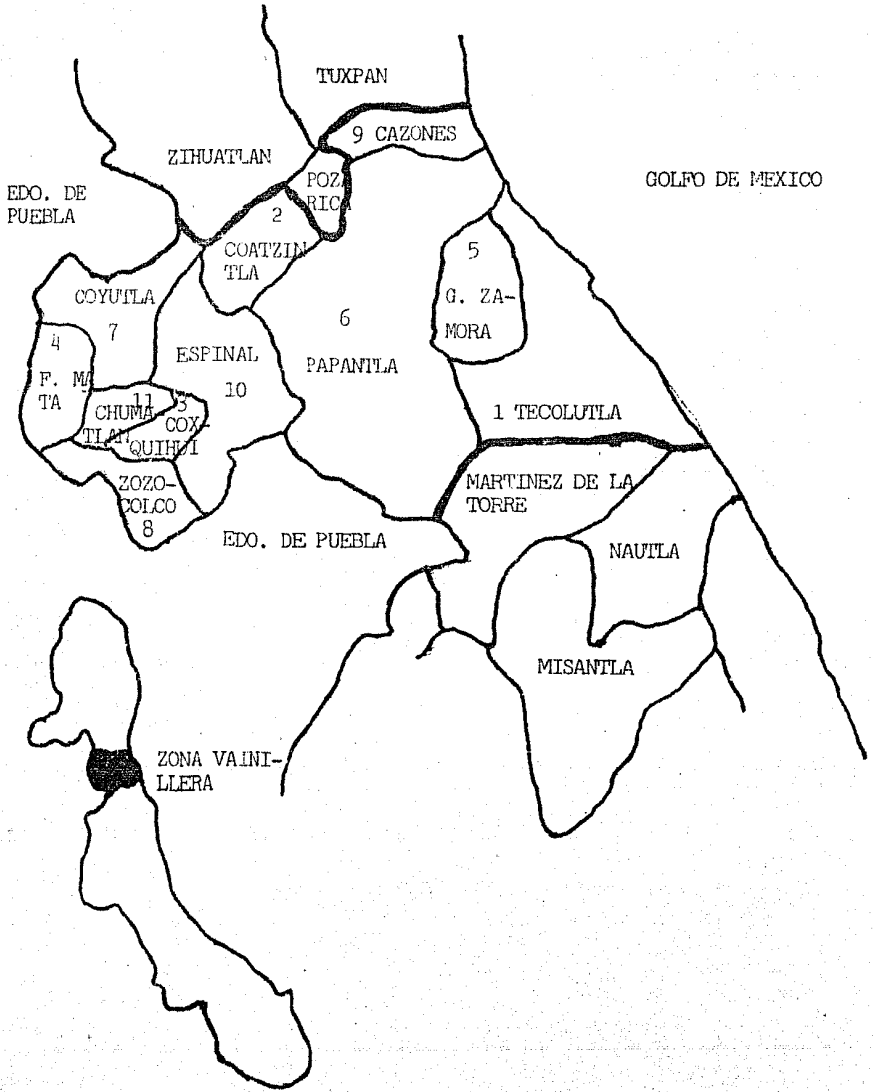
TUXPAN

9 CAZONES

ZIHUATLAN

POZA RICA

GOLFO DE MEXICO

EDO. DE PUEBLA

2

COATZINTLA

5

G. ZAMORA

COYUTLA

6

4

7

ESPINAL

PAPANTLA

F. MATA

11

3

10

CHUMATLAN

COXQUIHUI

1 TECOLUTLA

ZOZOCOLCO

8

MARTINEZ DE LA TORRE

EDO. DE PUEBLA

NAUTLA

MISANTLA

ZONA VAINILLERA